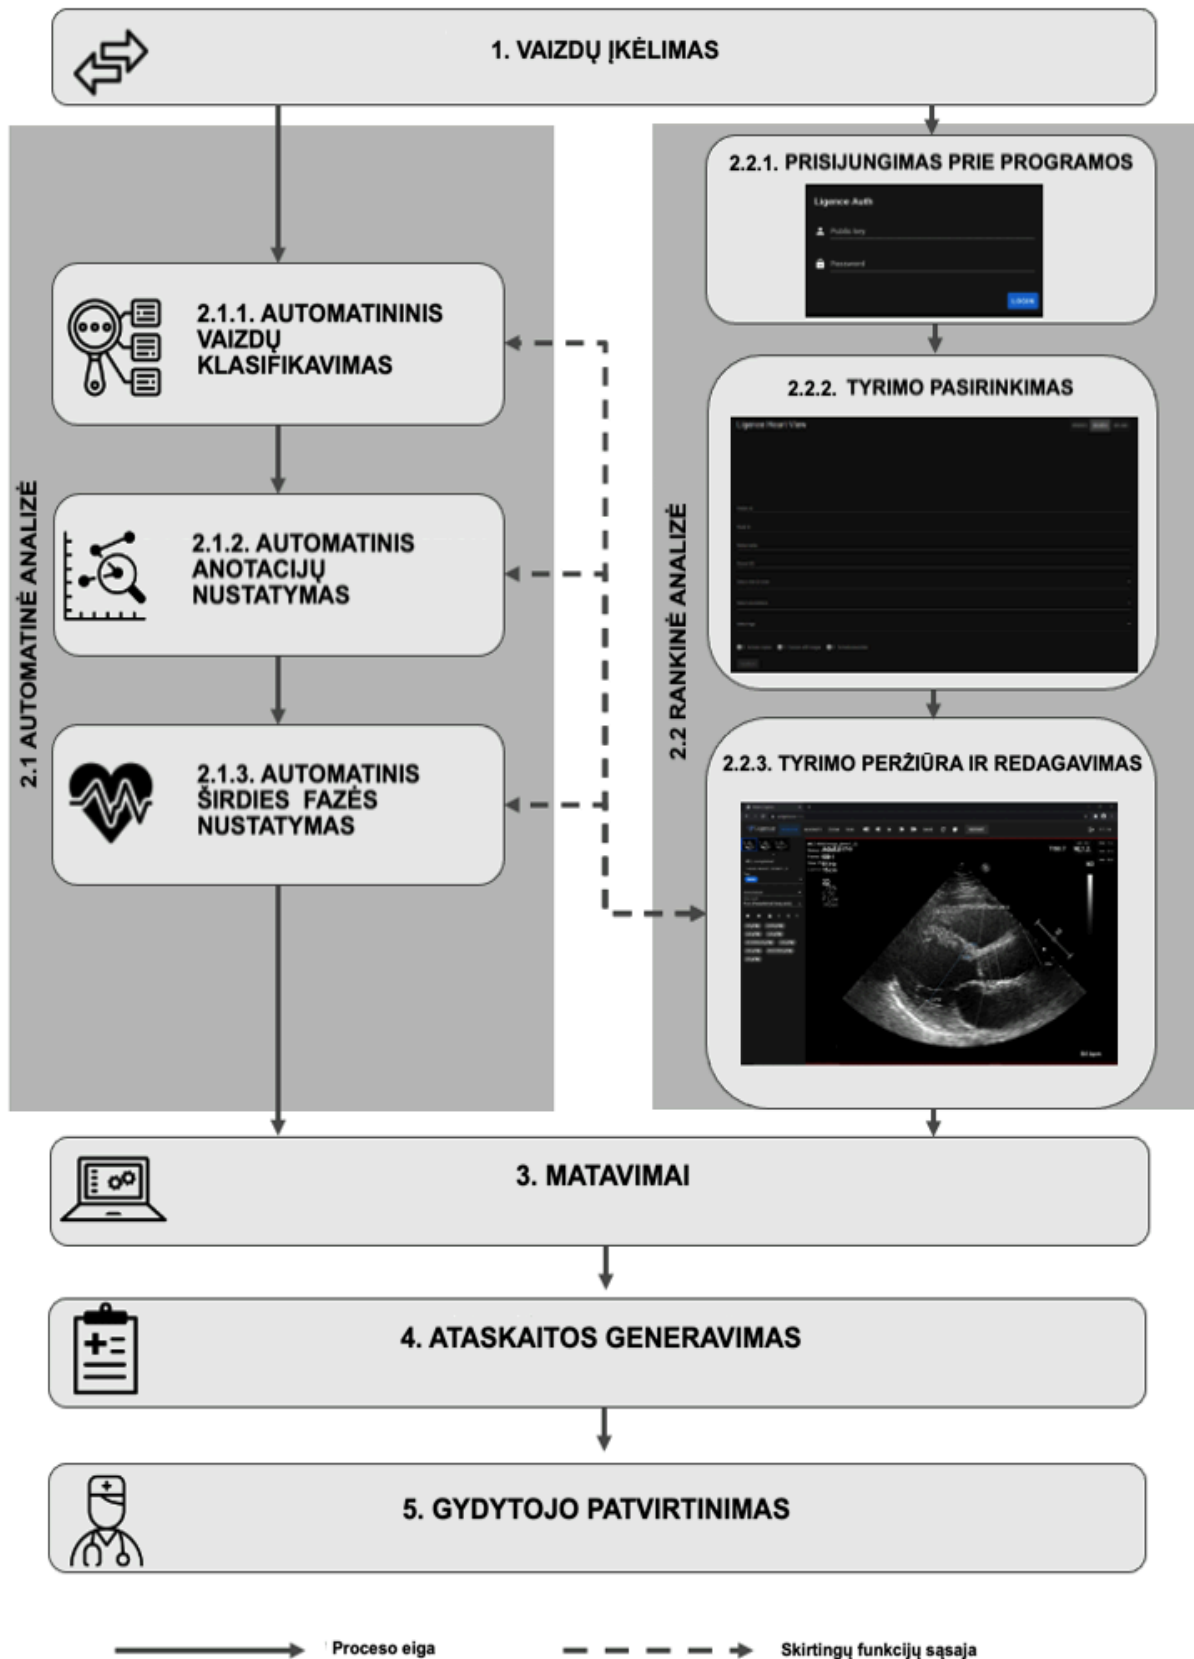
1. VAIZDŲ ĮKĖLIMAS

2.1 AUTOMATINĖ ANALIZĖ

2.1.1. AUTOMATININIS VAIZDŲ KLASIFIKAVIMAS

2.1.2. AUTOMATINIS ANOTACIJŲ NUSTATYMAS

2.1.3. AUTOMATINIS ŠIRDIES FAZĖS NUSTATYMAS

2.2 RANKINĖ ANALIZĖ

2.2.1. PRISIJUNGIMAS PRIE PROGRAMOS

Ligence Auth

Public key

Password

LOGIN

2.2.2. TYRIMO PASIRINKIMAS

Ligence Heart View

2.2.3. TYRIMO PERŽIŪRA IR REDAGAVIMAS

3. MATAVIMAI

4. ATASKAITOS GENERAVIMAS

5. GYDYTOJO PATVIRTINIMAS

Proceso eiga

Skirtingų funkcijų sąsaja